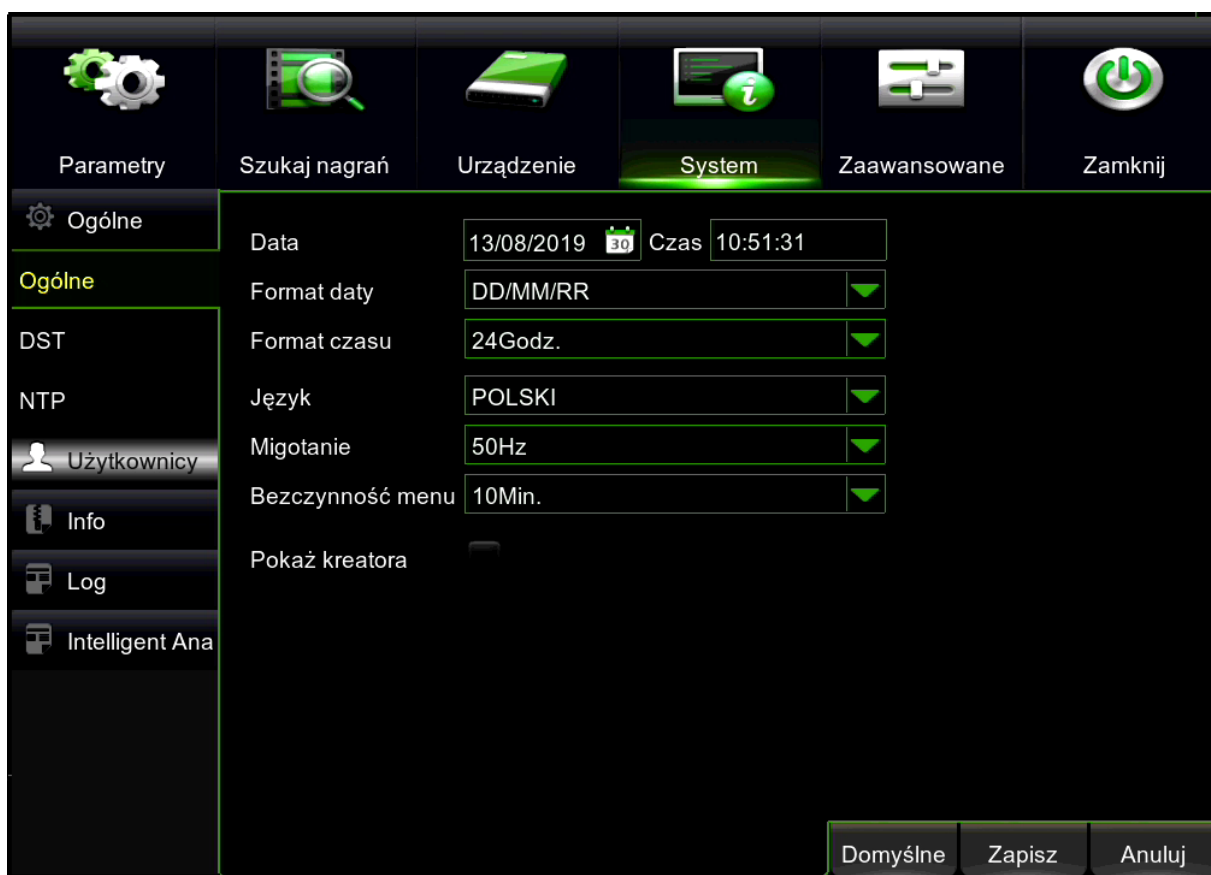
Parametry
Szukaj nagrań
Urządzenie
System
Zaawansowane
Zamknij

Ogólne
Ogólne
DST
NTP
Użytkownicy
Info
Log
Intelligent Ana

Data 13/08/2019 30 Czas 10:51:31
Format daty DD/MM/RR
Format czasu 24Godz.
Język POLSKI
Migotanie 50Hz
Bezczynność menu 10Min.
Pokaż kreatora

Domyślne
Zapisz
Anuluj